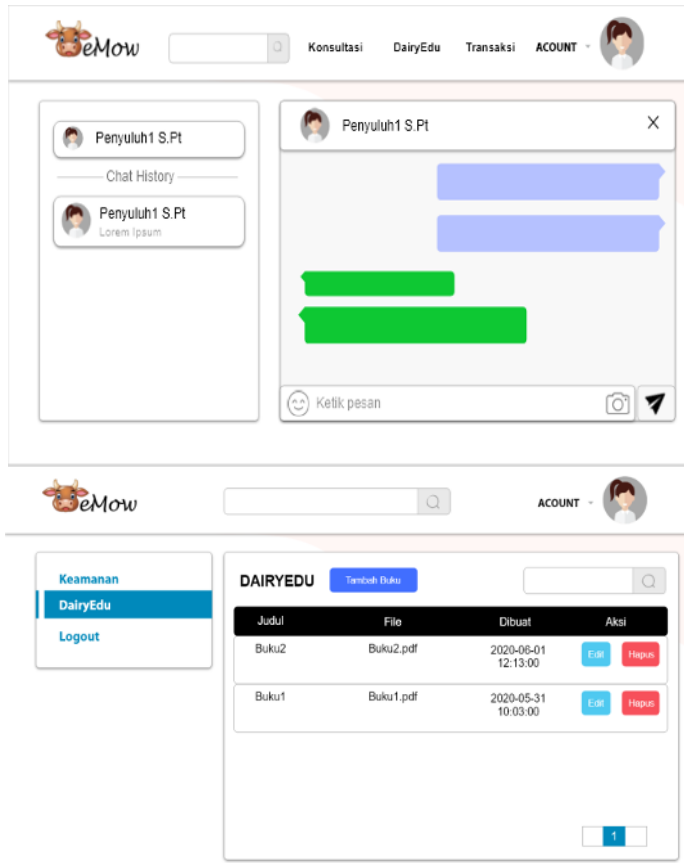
eMow

Konsultasi DairyEdu Transaksi ACOUNT

Penyuluh1 S.Pt

Chat History

Penyuluh1 S.Pt
Lorem Ipsum

Penyuluh1 S.Pt

Ketik pesan

eMow

ACOUNT

Keamanan
DairyEdu
Logout

DAIRYEDU Tambah Buku

| Judul | File | Dibuat | Aksi |
|---|---|---|---|
| Buku2 | Buku2.pdf | 2020-06-01 12:13:00 | Edit Hapus |
| Buku1 | Buku1.pdf | 2020-05-31 10:03:00 | Edit Hapus |

1